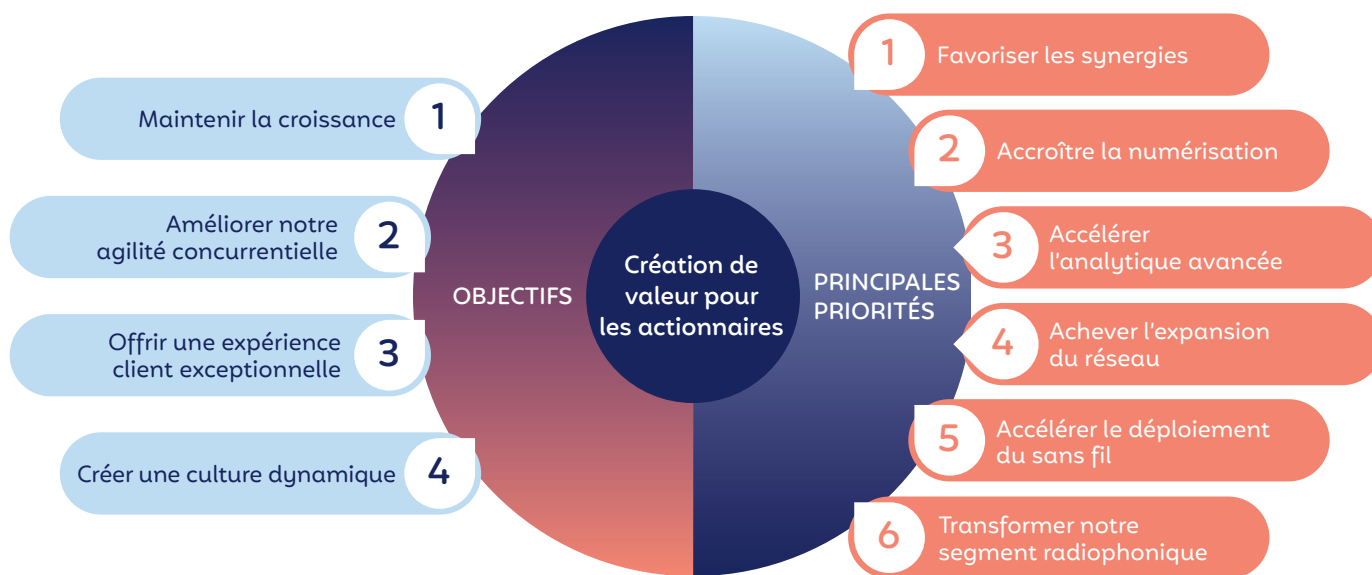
Maintenir la croissance 1

Améliorer notre agilité concurrentielle 2

Offrir une expérience client exceptionnelle 3

Créer une culture dynamique 4

OBJECTIFS

Création de valeur pour les actionnaires

PRINCIPALES PRIORITÉS

1 Favoriser les synergies

2 Accroître la numérisation

3 Accélérer l'analytique avancée

4 Achever l'expansion du réseau

5 Accélérer le déploiement du sans fil

6 Transformer notre segment radiophonique